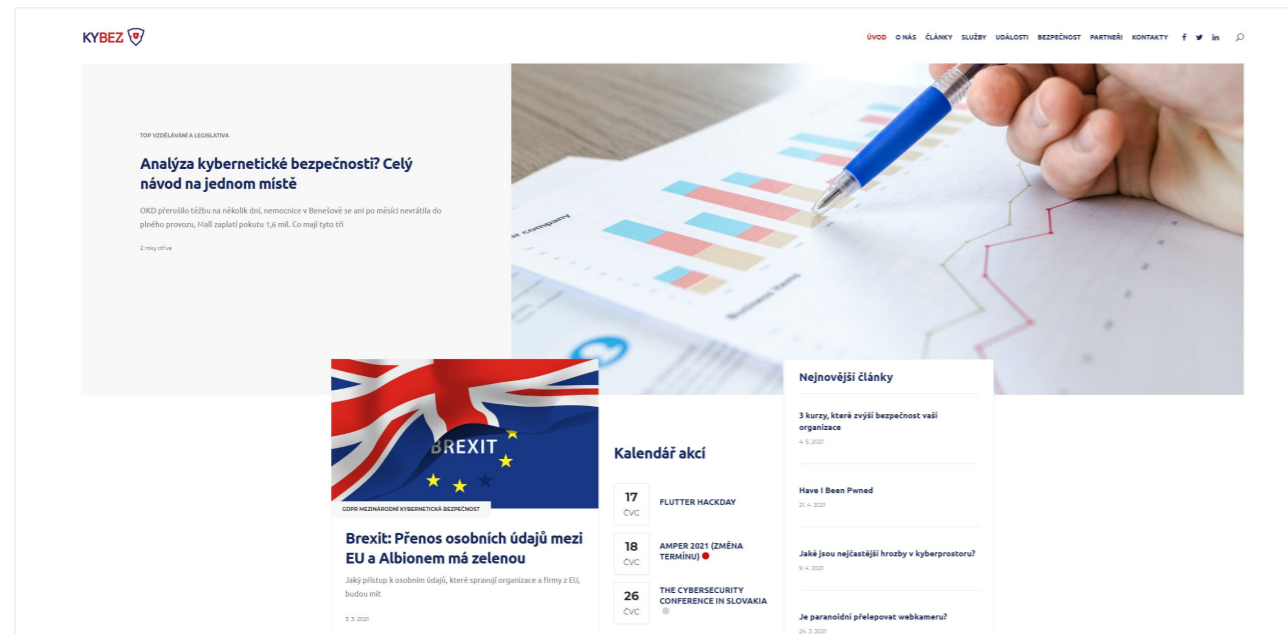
KYBEZ

ÚVOD O NÁS ČLÁNKY SLUŽBY UDÁLOSTI BEZPEČNOST PARTNEŘI KONTAKTY f in

TOP VZDĚLÁVÁNÍ A LEGISLATIVA

Analýza kybernetické bezpečnosti? Celý návod na jednom místě

OKD přerušilo těžbu na několik dní, nemocnice v Benešově se ani po měsíci nevrátila do plného provozu, Mall zaplatí pokutu 1,6 mil. Co mají tyto tři

2 roky dříve

BREXIT

GDPR MEZINÁRODNÍ KYBERNETICKÁ BEZPEČNOST

Brexit: Přenos osobních údajů mezi EU a Albionem má zelenou

Jaký přístup k osobním údajů, které spravují organizace a firmy z EU, budou mít

5. 5. 2021

Kalendář akcí

17 ČVC FLUTTER HACKDAY

18 ČVC AMPER 2021 (ZMĚNA TERMÍNU)

26 ČVC THE CYBERSECURITY CONFERENCE IN SLOVAKIA

Nejnovější články

3 kurzy, které zvýší bezpečnost vaší organizace

4. 5. 2021

Have I Been Pwned

21. 4. 2021

Jaké jsou nejčastější hrozby v kyberprostoru?

9. 4. 2021

Je paranoidní přelepovat webkameru?

24. 3. 2021